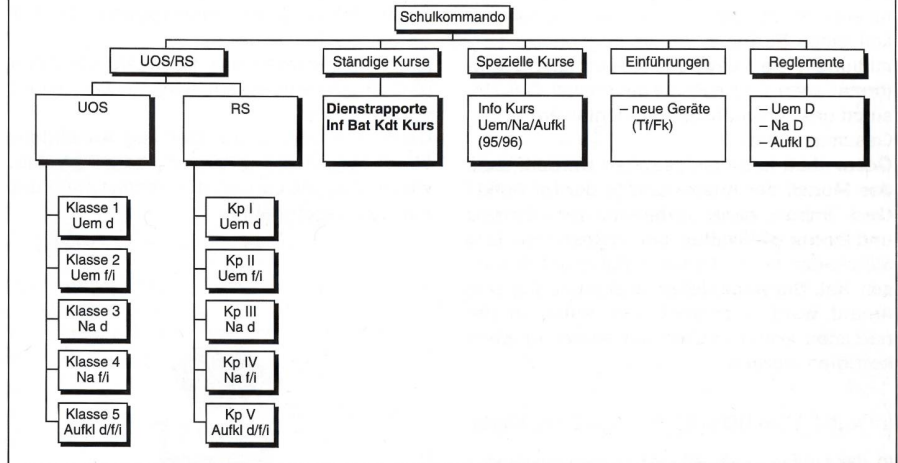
Schulkommando

UOS/RS

Ständige Kurse

Spezielle Kurse

Einführungen

Reglemente

UOS

RS

Dienstrapporte
Inf Bat Kdt Kurs

Info Kurs
Uem/Na/Aufkl
(95/96)

– neue Geräte
(Tf/Fk)

– Uem D
– Na D
– Aufkl D

Klasse 1
Uem d

Klasse 2
Uem f/i

Klasse 3
Na d

Klasse 4
Na f/i

Klasse 5
Aufkl d/f/i

Kp I
Uem d

Kp II
Uem f/i

Kp III
Na d

Kp IV
Na f/i

Kp V
Aufkl d/f/i